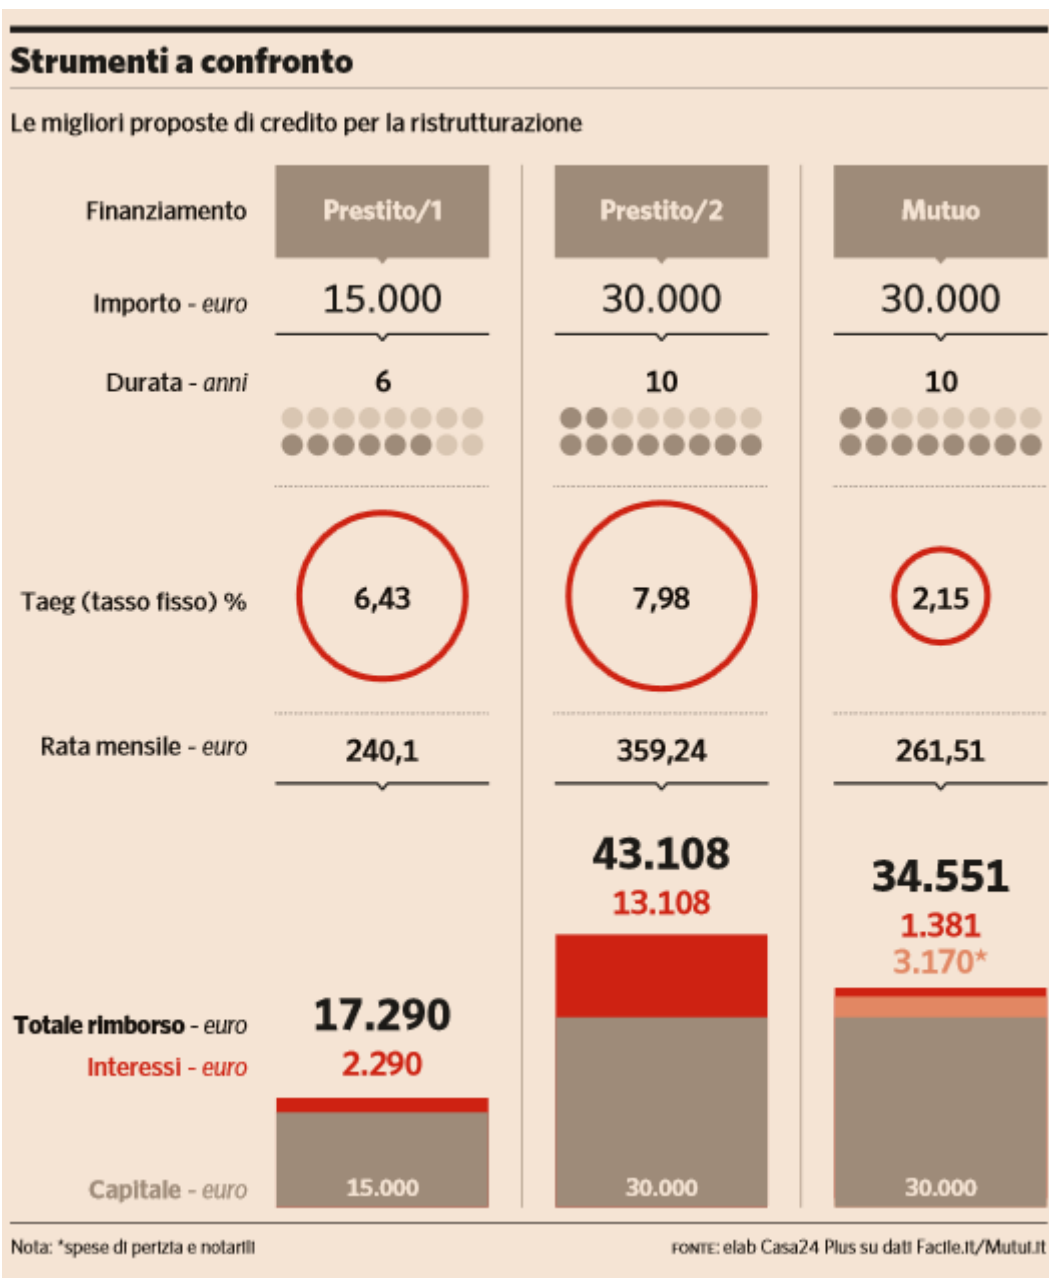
Strumenti a confronto

Le migliori proposte di credito per la ristrutturazione

| Finanziamento | Prestito/1 | Prestito/2 | Mutuo |
|---|---|---|---|
| Importo - *euro* | 15.000 | 30.000 | 30.000 |
| Durata - *anni* | 6 | 10 | 10 |
| Taeg (tasso fisso) % | 6,43 | 7,98 | 2,15 |
| Rata mensile - *euro* | 240,1 | 359,24 | 261,51 |
| Totale rimborso - *euro* | 17.290 | 43.108 | 34.551 |
| Interessi - *euro* | 2.290 | 13.108 | 1.381 / 3.170* |
| Capitale - *euro* | 15.000 | 30.000 | 30.000 |

Nota: *spese di perizia e notarili

FONTE: elab Casa24 Plus su dati Facile.it/Mutui.it